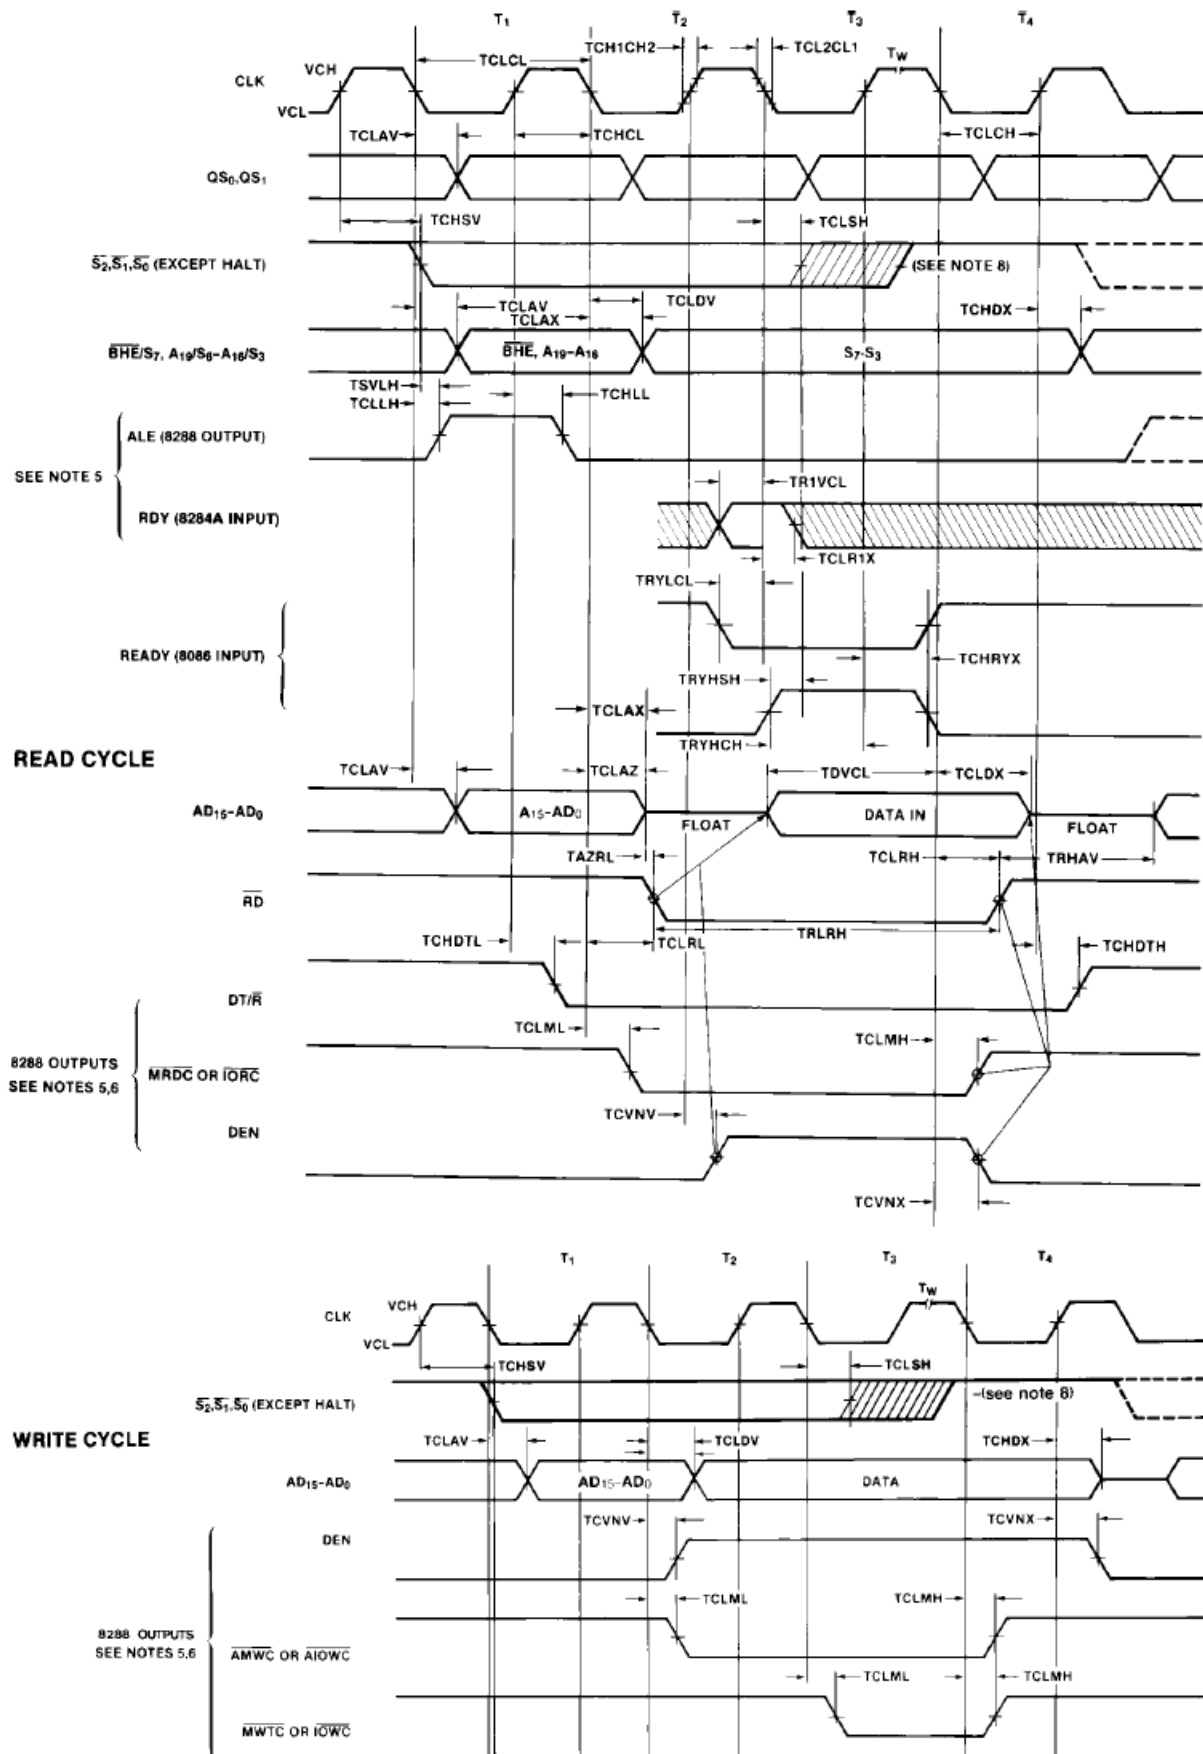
$T_1$ $T_2$ $T_3$ $T_4$

CLK VCH VCL TCLCL TCH1CH2 TCL2CL1 $T_W$

TCLAV TCHCL TCLCH

$QS_0,QS_1$

TCHSV TCLSH

$\overline{S_2},\overline{S_1},\overline{S_0}$ (EXCEPT HALT) (SEE NOTE 8)

TCLAV TCLAX TCLDV TCHDX

$\overline{BHE}/S_7$, $A_{19}/S_6$–$A_{16}/S_3$ $\overline{BHE}$, $A_{19}$–$A_{16}$ $S_7$-$S_3$

TSVLH TCLLH TCHLL

SEE NOTE 5 ALE (8288 OUTPUT)

TR1VCL

RDY (8284A INPUT)

TCLR1X

TRYLCL

READY (8086 INPUT) TCHRYX

TRYHSH

TCLAX

TRYHCH

READ CYCLE

TCLAV TCLAZ TDVCL TCLDX

$AD_{15}$-$AD_0$ $A_{15}$-$AD_0$ FLOAT DATA IN FLOAT

TAZRL TCLRH TRHAV

$\overline{RD}$

TCHDTL TCLRL TRLRH TCHDTH

DT/$\overline{R}$

TCLML TCLMH

8288 OUTPUTS SEE NOTES 5,6 $\overline{MRDC}$ OR $\overline{IORC}$

TCVNV

DEN

TCVNX

$T_1$ $T_2$ $T_3$ $T_4$

CLK VCH VCL $T_W$

TCHSV TCLSH

$\overline{S_2},\overline{S_1},\overline{S_0}$ (EXCEPT HALT) -(see note 8)

WRITE CYCLE

TCLAV TCLDV TCHDX

$AD_{15}$-$AD_0$ $AD_{15}$-$AD_0$ DATA

TCVNV TCVNX

DEN

TCLML TCLMH

8288 OUTPUTS SEE NOTES 5,6 $\overline{AMWC}$ OR $\overline{AIOWC}$

TCLML TCLMH

$\overline{MWTC}$ OR $\overline{IOWC}$